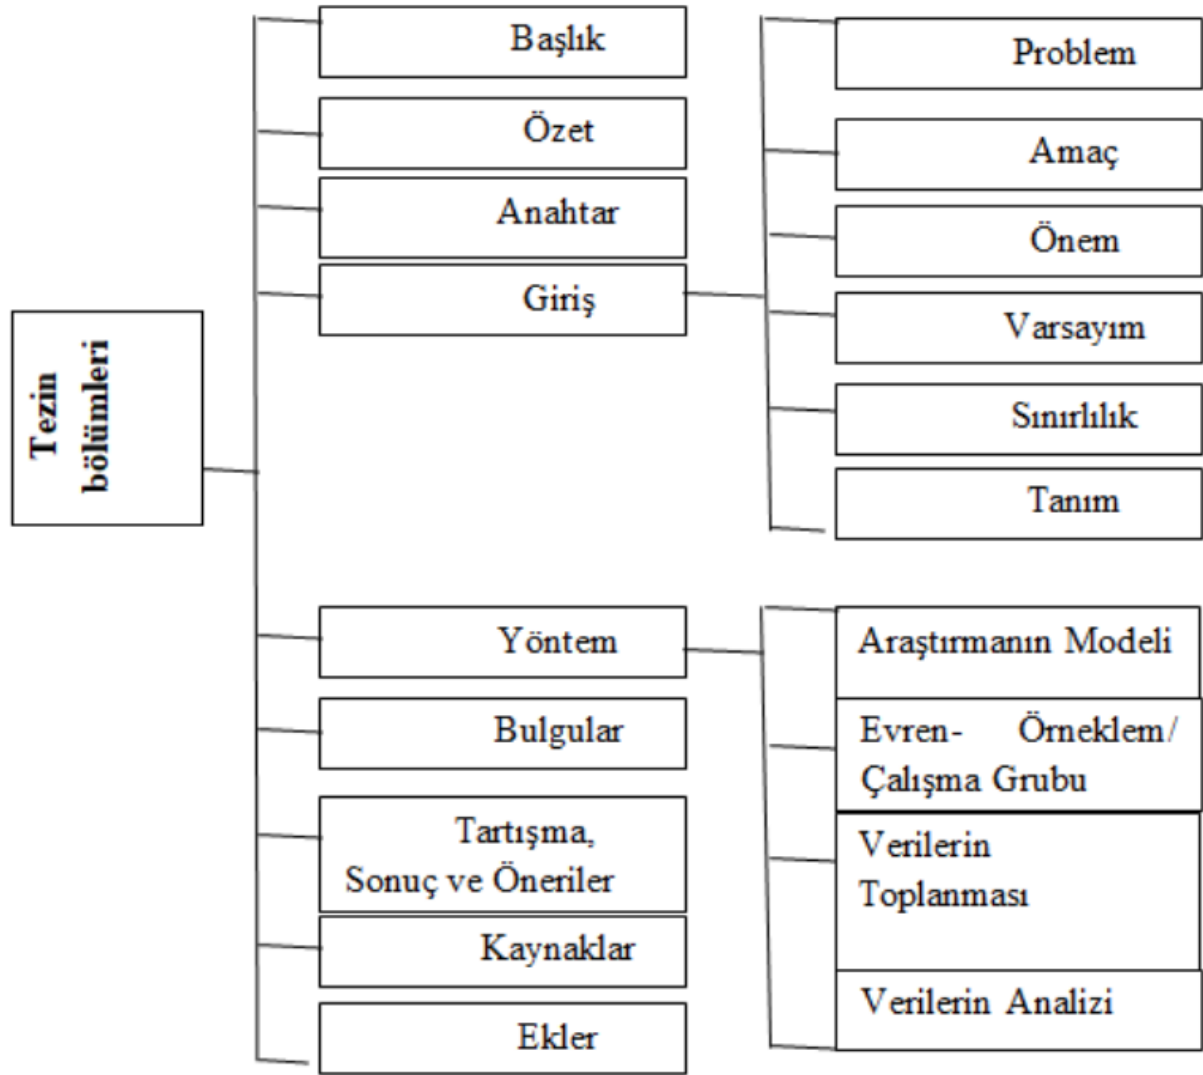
Tezin bölümleri

Başlık

Özet

Anahtar

Giriş

Yöntem

Bulgular

Tartışma, Sonuç ve Öneriler

Kaynaklar

Ekler

Problem

Amaç

Önem

Varsayım

Sınırlılık

Tanım

Araştırmanın Modeli

Evren- Örneklem/ Çalışma Grubu

Verilerin Toplanması

Verilerin Analizi